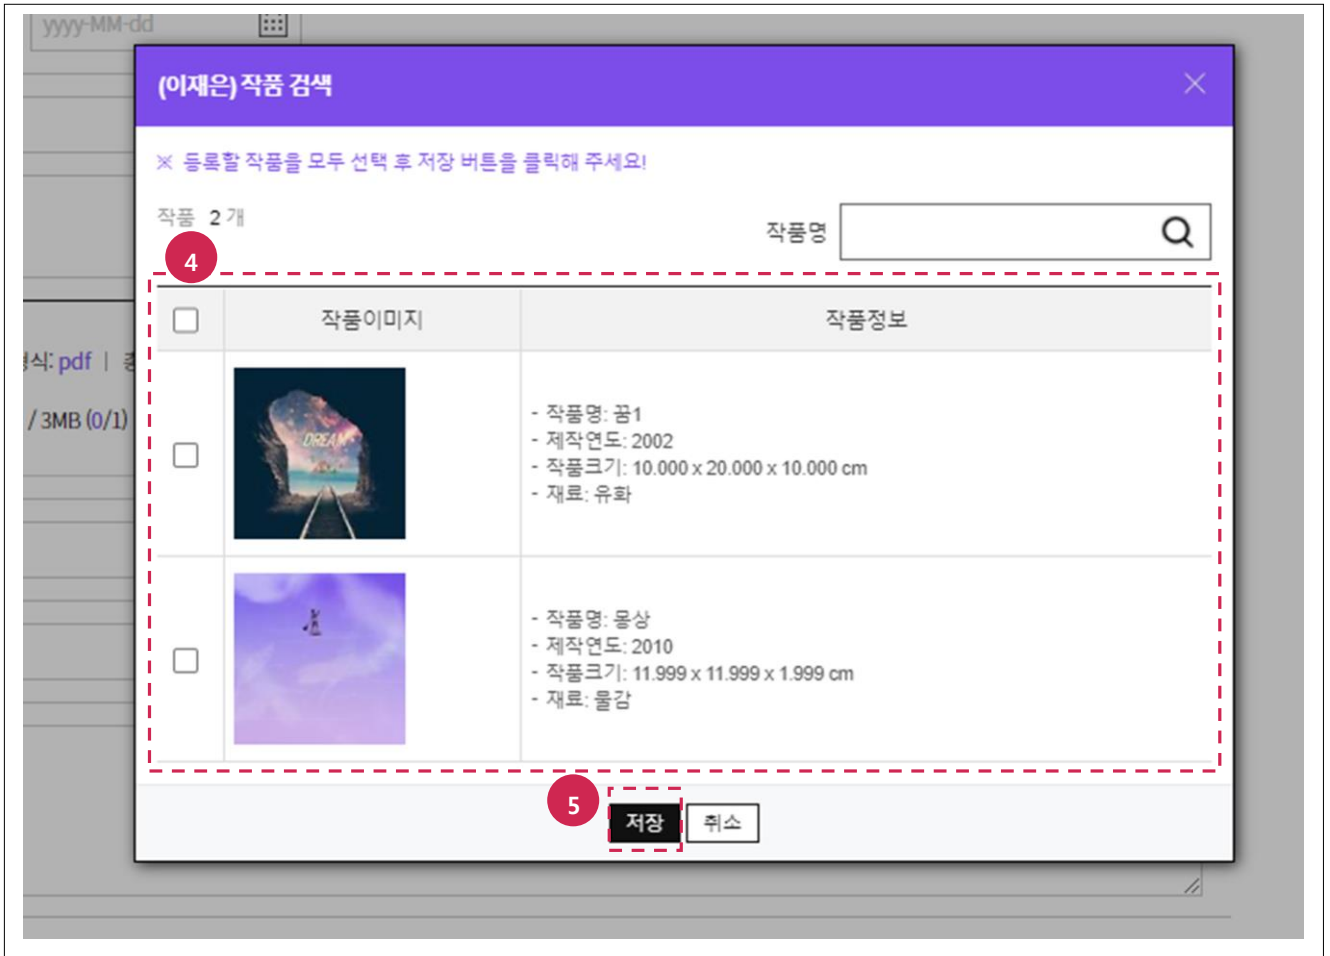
yyyy-MM-dd

(이재은) 작품 검색

※ 등록할 작품을 모두 선택 후 저장 버튼을 클릭해 주세요!

작품 2 개

작품명

4

| | 작품이미지 | 작품정보 |
|---|---|---|
| | DREAM | - 작품명: 꿈1<br>- 제작연도: 2002<br>- 작품크기: 10.000 x 20.000 x 10.000 cm<br>- 재료: 유화 |
| | | - 작품명: 몽상<br>- 제작연도: 2010<br>- 작품크기: 11.999 x 11.999 x 1.999 cm<br>- 재료: 물감 |

형식: pdf |

/ 3MB (0/1)

5

저장 취소